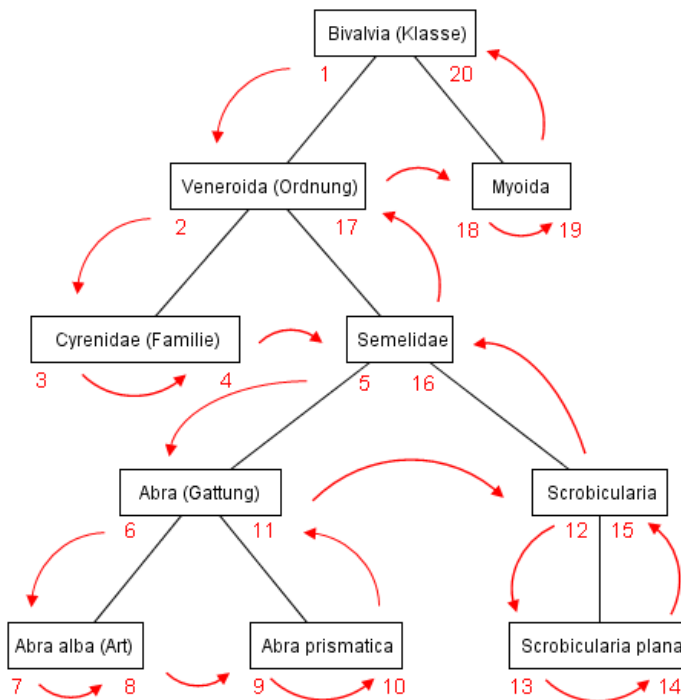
Bivalvia (Klasse)
1
20
Veneroida (Ordnung)
Myoida
2
17
18
19
Cyrenidae (Familie)
Semelidae
3
4
5
16
Abra (Gattung)
Scrobicularia
6
11
12
15
Abra alba (Art)
Abra prismatica
Scrobicularia plana
7
8
9
10
13
14